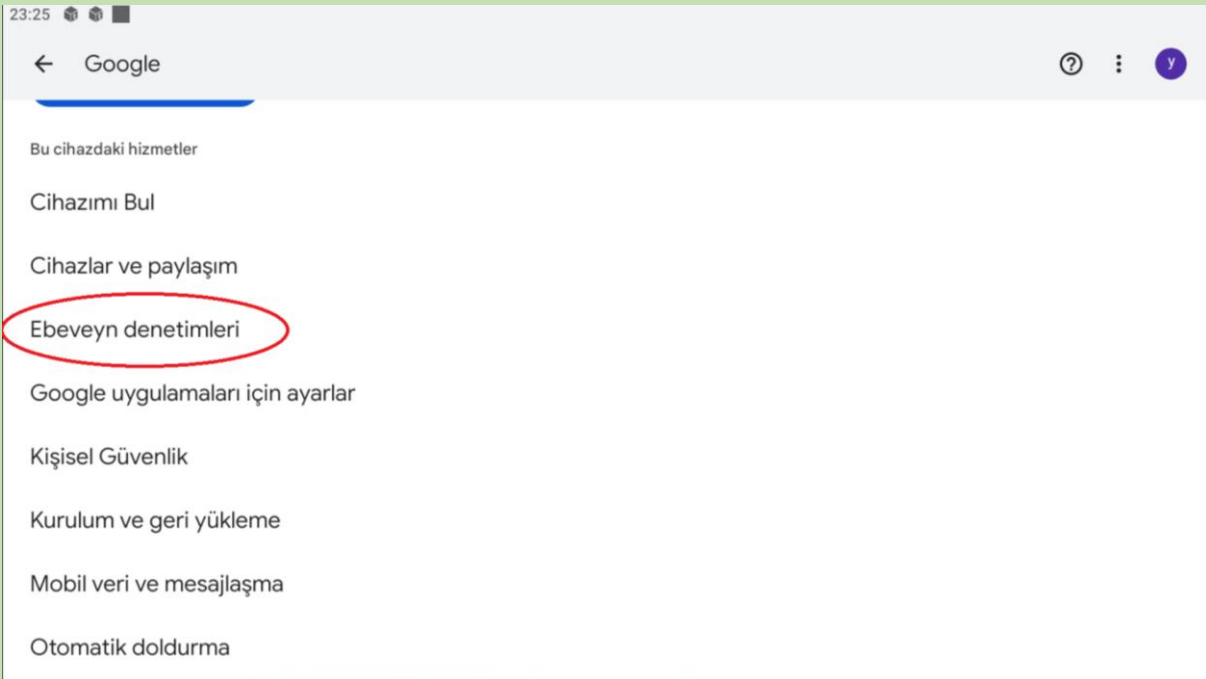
23:25

Google

y

Bu cihazdaki hizmetler

Cihazımı Bul

Cihazlar ve paylaşım

Ebeveyn denetimleri

Google uygulamaları için ayarlar

Kişisel Güvenlik

Kurulum ve geri yükleme

Mobil veri ve mesajlaşma

Otomatik doldurma